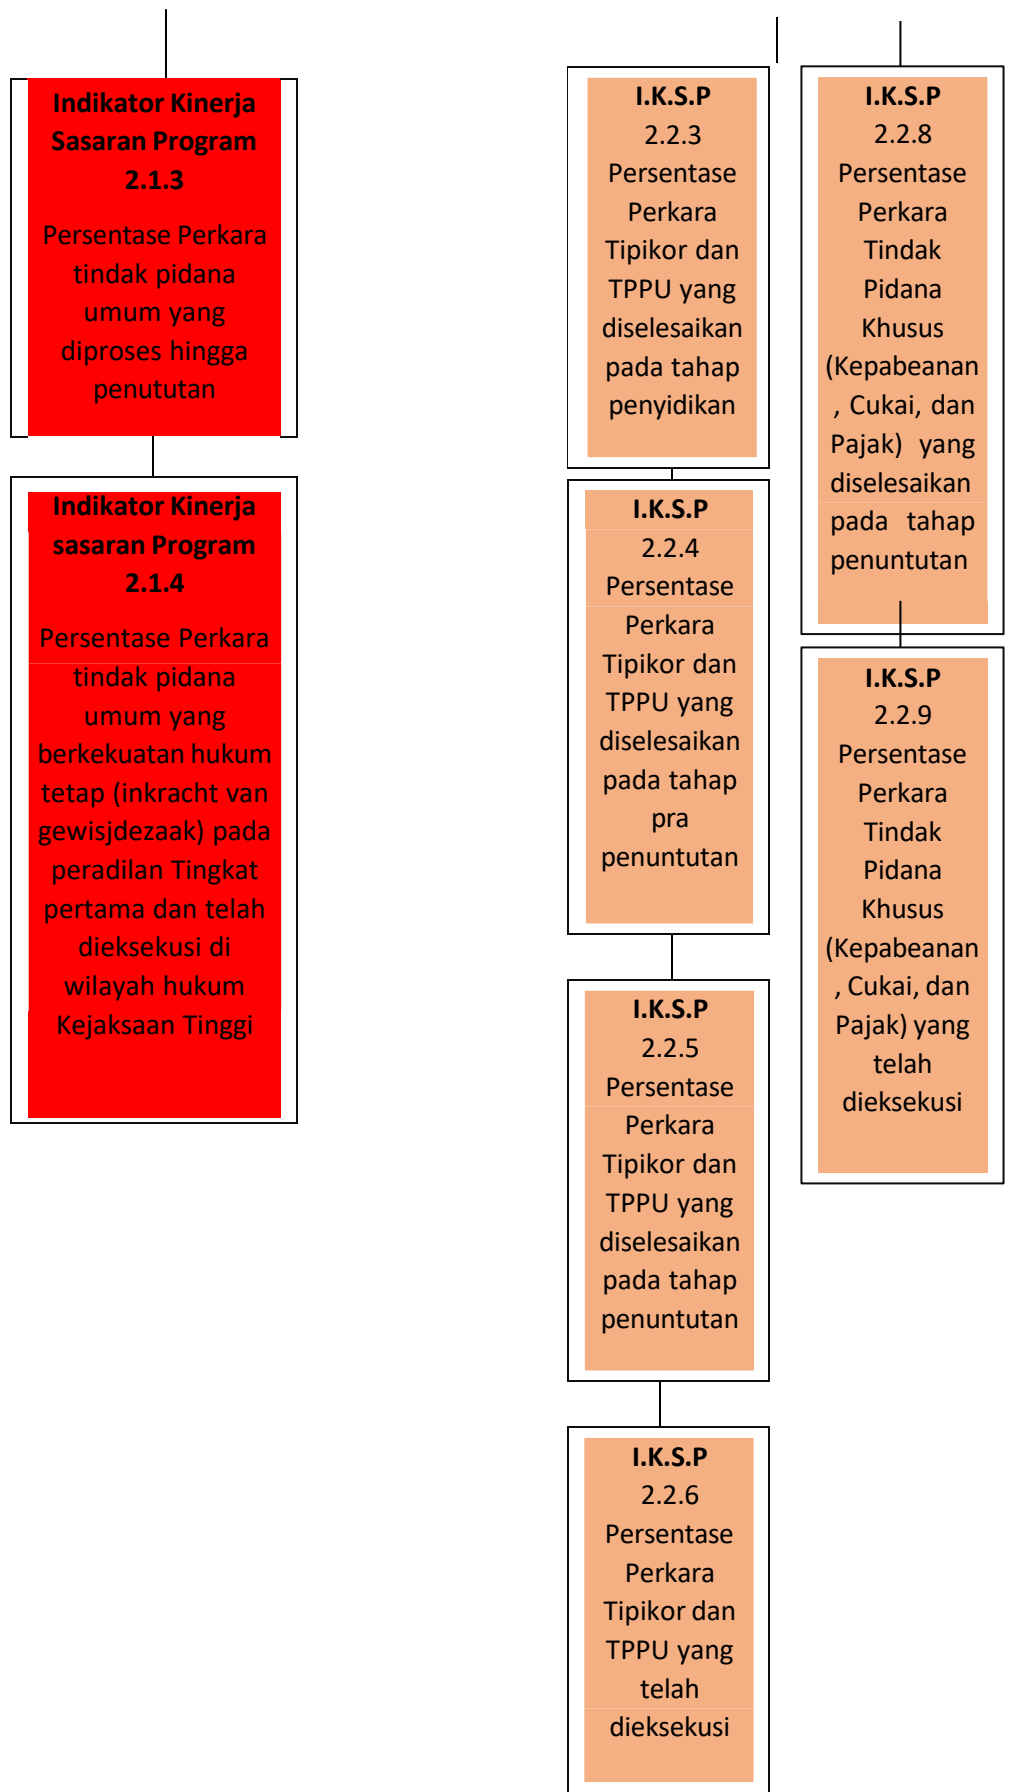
Indikator Kinerja Sasaran Program 2.1.3

Persentase Perkara tindak pidana umum yang diproses hingga penututan

Indikator Kinerja sasaran Program 2.1.4

Persentase Perkara tindak pidana umum yang berkekuatan hukum tetap (inkracht van gewisjdezaak) pada peradilan Tingkat pertama dan telah dieksekusi di wilayah hukum Kejaksaan Tinggi

I.K.S.P 2.2.3 Persentase Perkara Tipikor dan TPPU yang diselesaikan pada tahap penyidikan

I.K.S.P 2.2.4 Persentase Perkara Tipikor dan TPPU yang diselesaikan pada tahap pra penuntutan

I.K.S.P 2.2.5 Persentase Perkara Tipikor dan TPPU yang diselesaikan pada tahap penuntutan

I.K.S.P 2.2.6 Persentase Perkara Tipikor dan TPPU yang telah dieksekusi

I.K.S.P 2.2.8 Persentase Perkara Tindak Pidana Khusus (Kepabeanan , Cukai, dan Pajak) yang diselesaikan pada tahap penuntutan

I.K.S.P 2.2.9 Persentase Perkara Tindak Pidana Khusus (Kepabeanan , Cukai, dan Pajak) yang telah dieksekusi